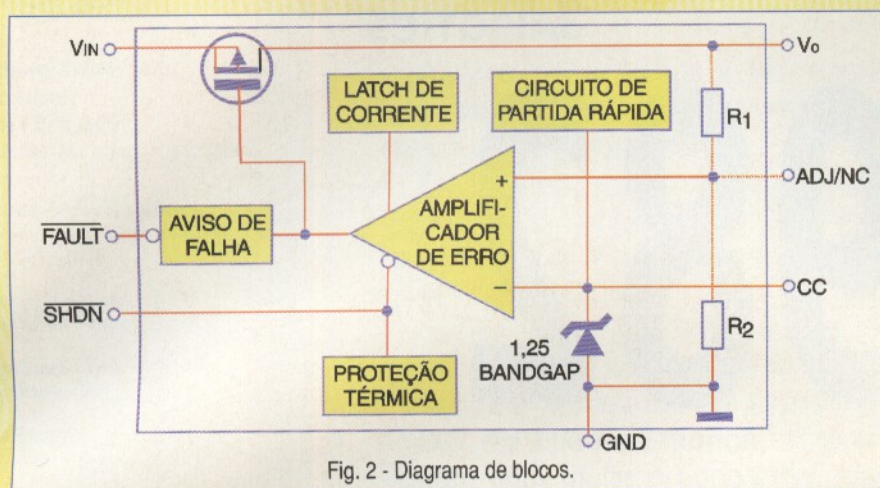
$V_{IN}$

$V_o$

LATCH DE CORRENTE

CIRCUITO DE PARTIDA RÁPIDA

$R_1$

ADJ/NC

+

AMPLIFICADOR DE ERRO

$\overline{FAULT}$

AVISO DE FALHA

−

CC

$\overline{SHDN}$

$R_2$

1,25 BANDGAP

PROTEÇÃO TÉRMICA

GND

Fig. 2 - Diagrama de blocos.